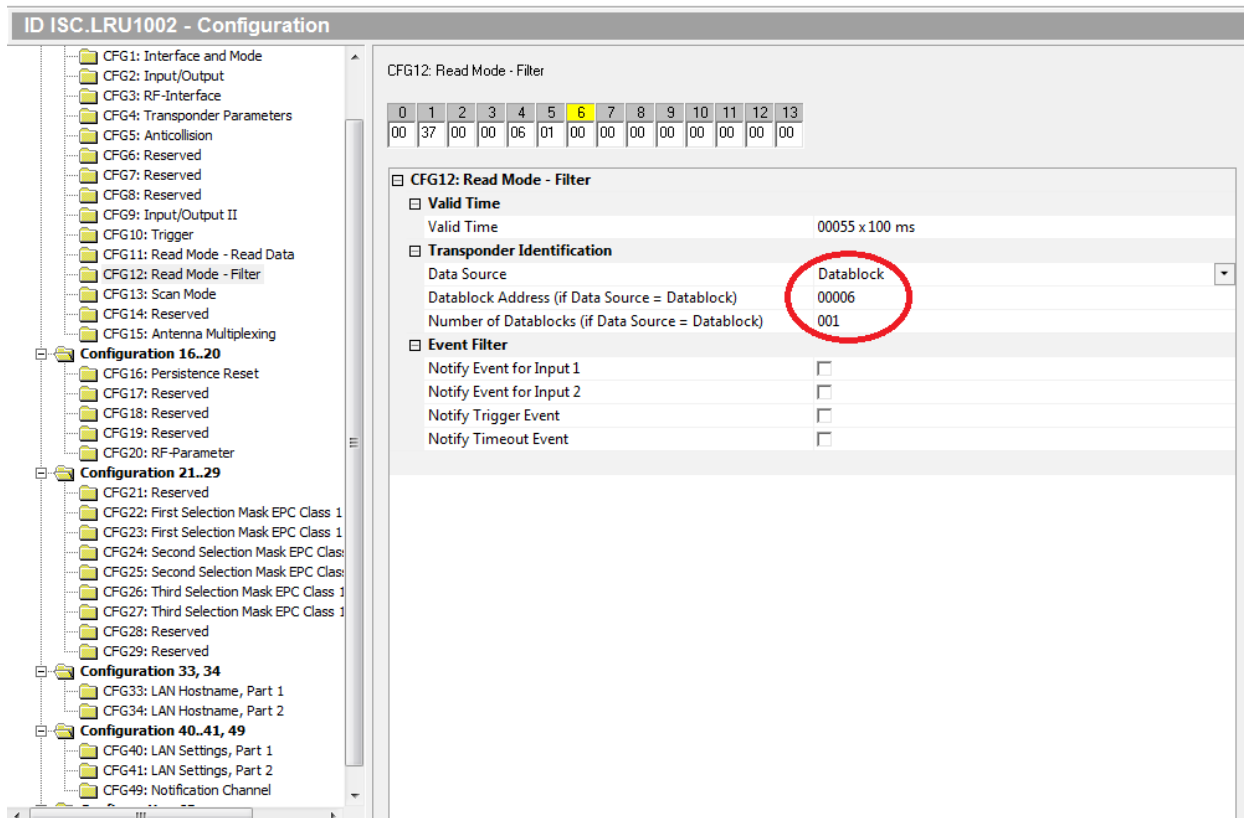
ID ISC.LRU1002 - Configuration

CFG1: Interface and Mode
CFG2: Input/Output
CFG3: RF-Interface
CFG4: Transponder Parameters
CFG5: Anticollision
CFG6: Reserved
CFG7: Reserved
CFG8: Reserved
CFG9: Input/Output II
CFG10: Trigger
CFG11: Read Mode - Read Data
CFG12: Read Mode - Filter
CFG13: Scan Mode
CFG14: Reserved
CFG15: Antenna Multiplexing
Configuration 16..20
CFG16: Persistence Reset
CFG17: Reserved
CFG18: Reserved
CFG19: Reserved
CFG20: RF-Parameter
Configuration 21..29
CFG21: Reserved
CFG22: First Selection Mask EPC Class 1
CFG23: First Selection Mask EPC Class 1
CFG24: Second Selection Mask EPC Clas
CFG25: Second Selection Mask EPC Clas
CFG26: Third Selection Mask EPC Class 1
CFG27: Third Selection Mask EPC Class 1
CFG28: Reserved
CFG29: Reserved
Configuration 33, 34
CFG33: LAN Hostname, Part 1
CFG34: LAN Hostname, Part 2
Configuration 40..41, 49
CFG40: LAN Settings, Part 1
CFG41: LAN Settings, Part 2
CFG49: Notification Channel

CFG12: Read Mode - Filter

| 0 | 1 | 2 | 3 | 4 | 5 | 6 | 7 | 8 | 9 | 10 | 11 | 12 | 13 |
|---|---|---|---|---|---|---|---|---|---|---|---|---|---|
| 00 | 37 | 00 | 00 | 06 | 01 | 00 | 00 | 00 | 00 | 00 | 00 | 00 | 00 |

CFG12: Read Mode - Filter
Valid Time
Valid Time 00055 x 100 ms
Transponder Identification
Data Source Datablock
Datablock Address (if Data Source = Datablock) 00006
Number of Datablocks (if Data Source = Datablock) 001
Event Filter
Notify Event for Input 1
Notify Event for Input 2
Notify Trigger Event
Notify Timeout Event